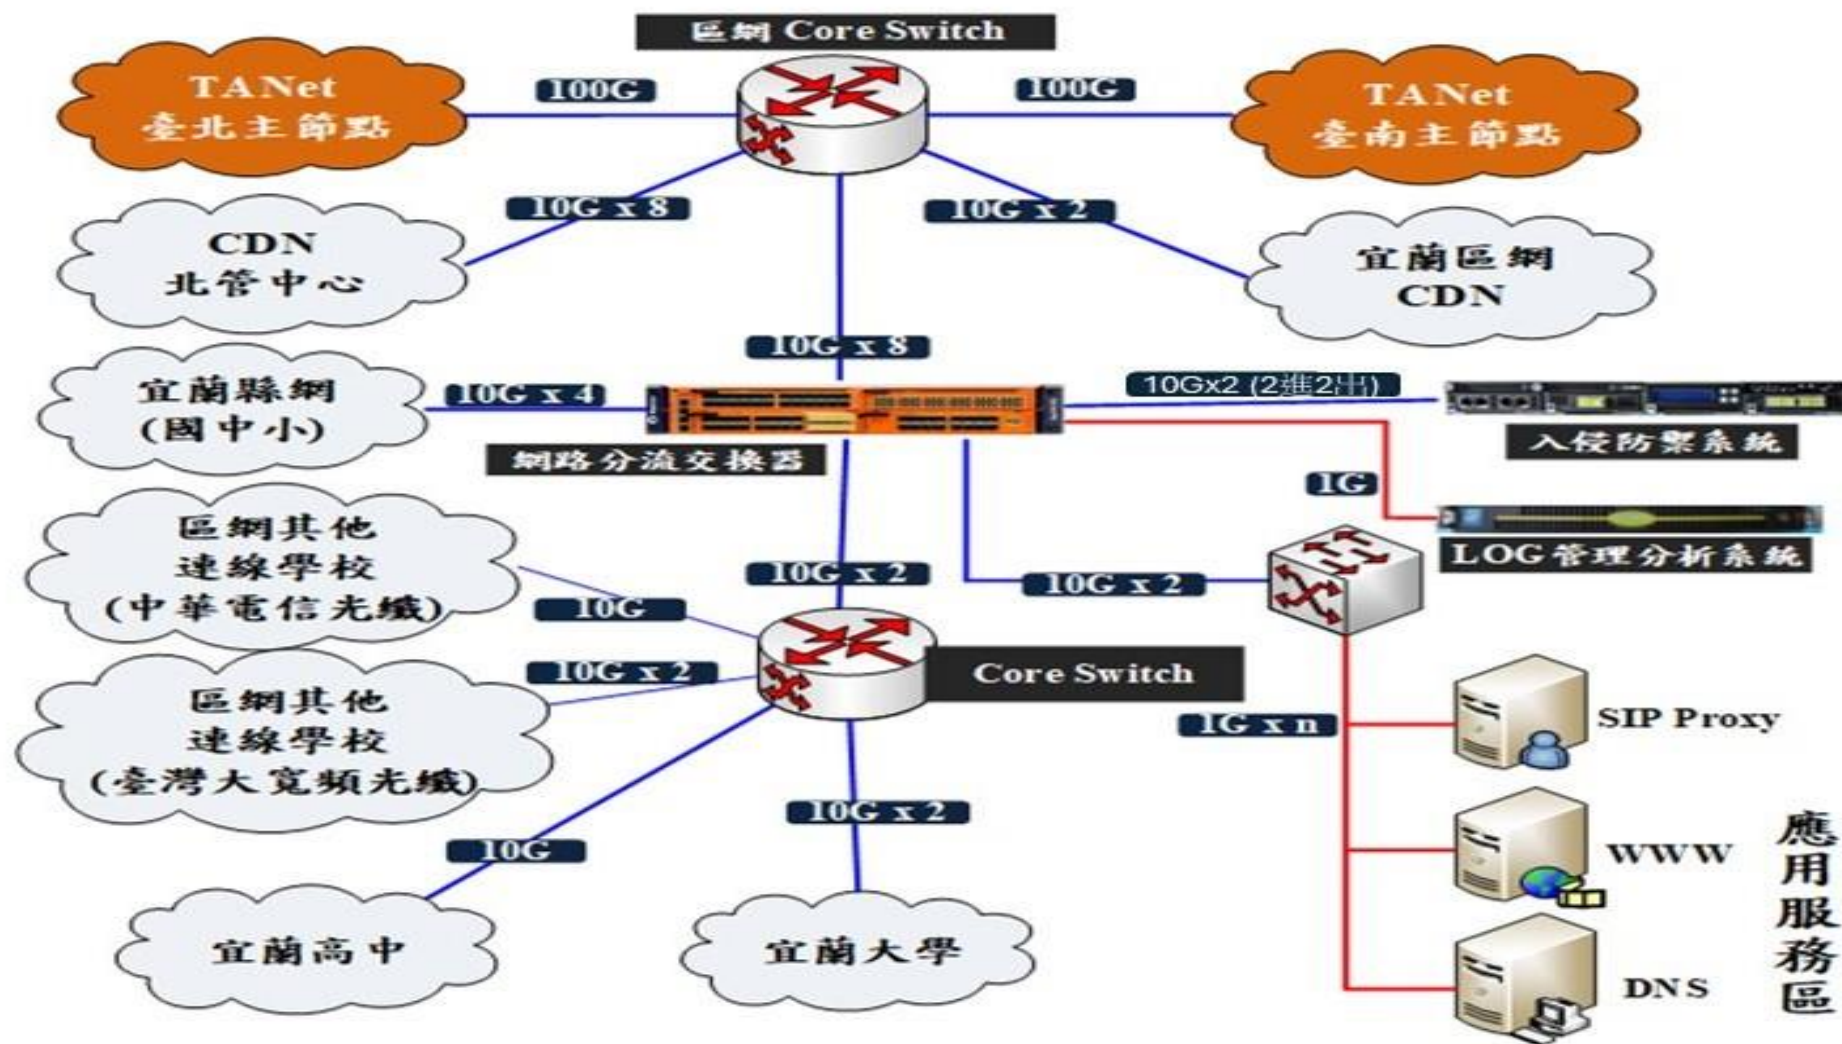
區網 Core Switch

TANet
臺北主節點

100G

100G

TANet
臺南主節點

10G x 8

10G x 2

CDN
北管中心

宜蘭區網
CDN

10G x 8

宜蘭縣網
(國中小)

10G x 4

10Gx2 (2進2出)

網路分流交換器

入侵防禦系統

1G

LOG管理分析系統

區網其他
連線學校
(中華電信光纖)

10G x 2

10G x 2

10G

10G x 2

Core Switch

區網其他
連線學校
(臺灣大寬頻光纖)

1G x n

SIP Proxy

10G

10G x 2

WWW

應用服務區

宜蘭高中

宜蘭大學

DNS